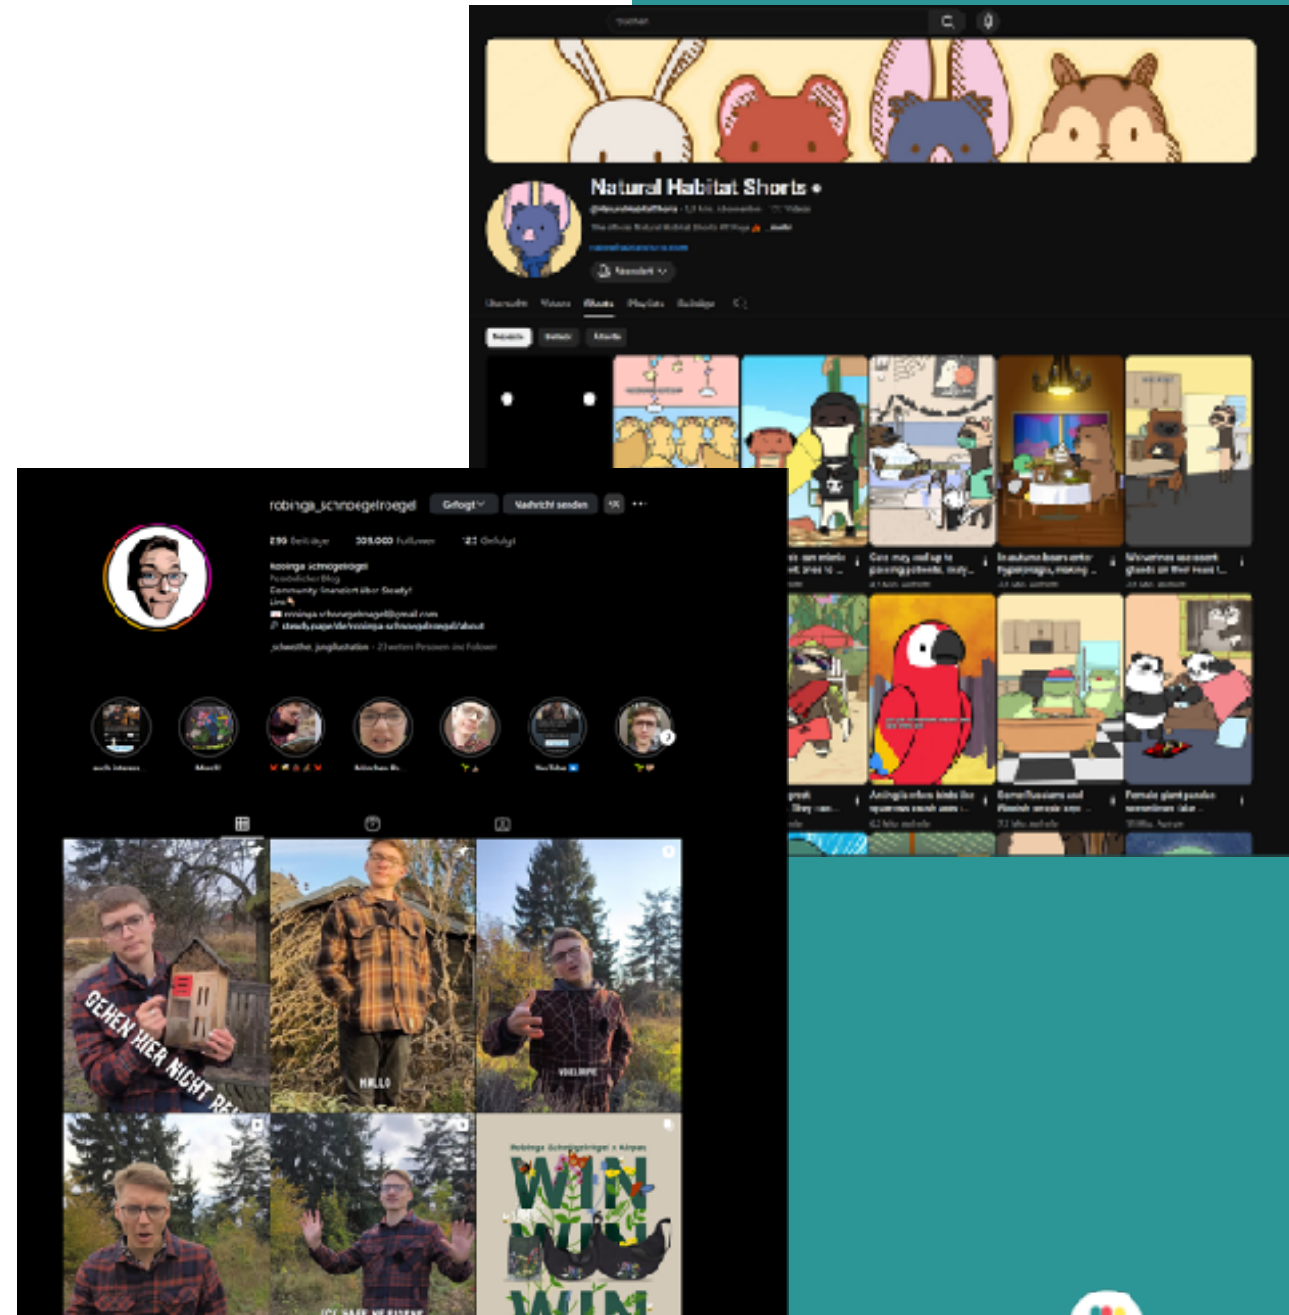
Natural Habitat Shorts

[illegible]

Abonniert

Can may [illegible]

In autumn bears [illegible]

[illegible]

Female giant pandas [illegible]

robinga_schnoegelroegel

Gefolgt

Nachricht senden

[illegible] Beiträge

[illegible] Follower

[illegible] Gefolgt

Robinga Schnögelrögel

Persönlicher Blog

Community-Kanal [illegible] Steady!

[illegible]

steady.page/de/robinga-schnoegelroegel/about

GEHEN HIER NICHT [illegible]

HALLO

VOGELNEST

Robinga Schnögelrögel x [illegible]

WIN

WIN

WIN